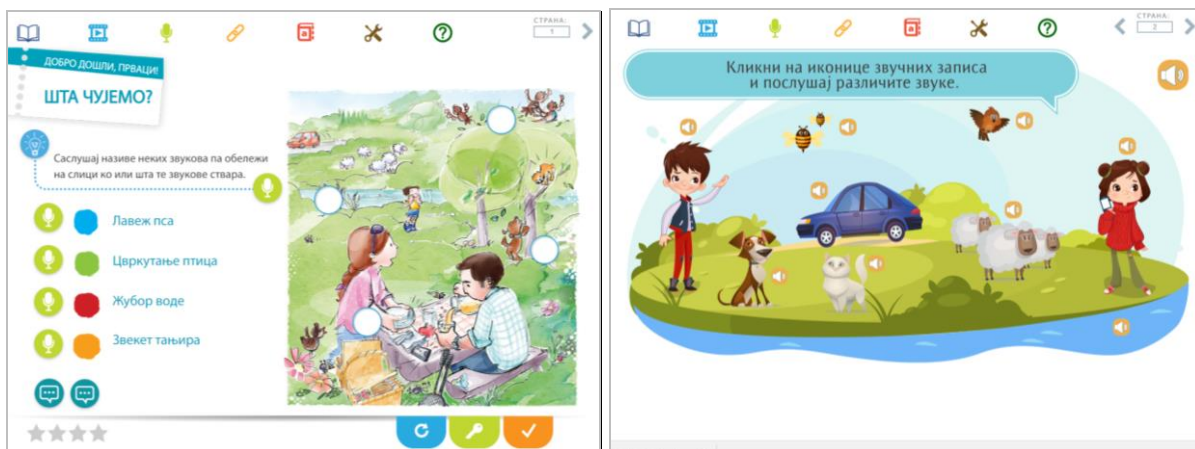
СТРАНА:
1

ДОБРО ДОШЛИ, ПРВАЦИ!

ШТА ЧУЈЕМО?

Саслушај називе неких звукова па обележи на слици ко или шта те звукове ствара.

Лавеж пса

Цвркутање птица

Жубор воде

Звекет тањира

СТРАНА:
2

Кликни на иконице звучних записа и послушај различите звуке.